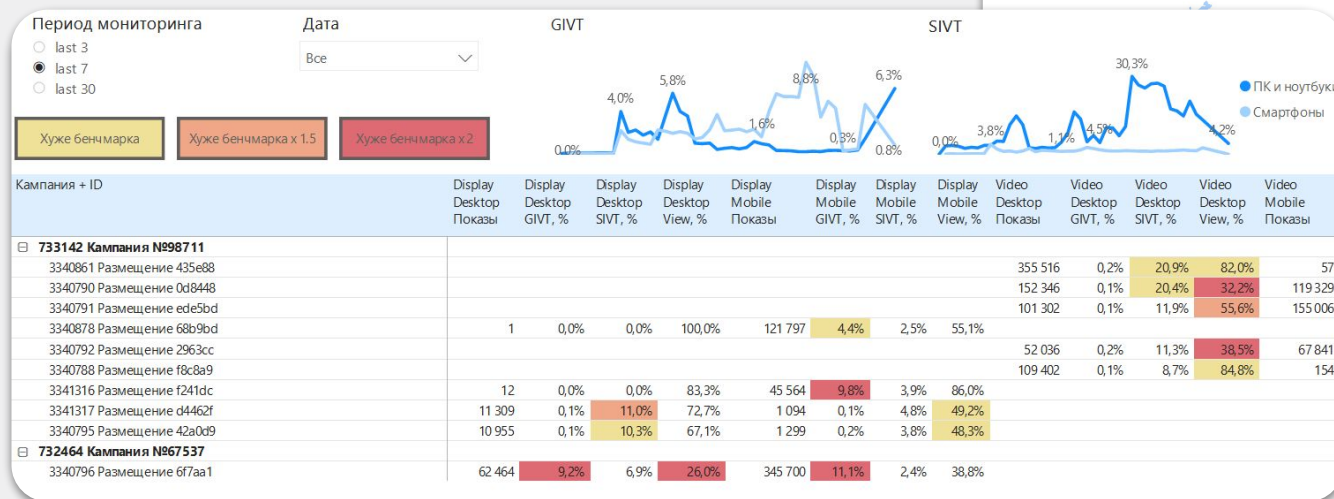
Период мониторинга
last 3
last 7
last 30

Дата
Все

Хуже бенчмарка
Хуже бенчмарка x 1.5
Хуже бенчмарка x 2

GIVT
0,0%
4,0%
5,8%
1,6%
8,8%
0,3%
6,3%
0,8%

SIVT
0,0%
3,8%
1,1%
4,5%
30,3%
4,2%

ПК и ноутбуки
Смартфоны

| Кампания + ID | Display Desktop Показы | Display Desktop GIVT, % | Display Desktop SIVT, % | Display Desktop View, % | Display Mobile Показы | Display Mobile GIVT, % | Display Mobile SIVT, % | Display Mobile View, % | Video Desktop Показы | Video Desktop GIVT, % | Video Desktop SIVT, % | Video Desktop View, % | Video Mobile Показы |
|---|---|---|---|---|---|---|---|---|---|---|---|---|---|
| ⊟ 733142 Кампания №98711 | | | | | | | | | | | | | |
| 3340861 Размещение 435e88 | | | | | | | | | 355 516 | 0,2% | 20,9% | 82,0% | 57 |
| 3340790 Размещение 0d8448 | | | | | | | | | 152 346 | 0,1% | 20,4% | 32,2% | 119 329 |
| 3340791 Размещение ede5bd | | | | | | | | | 101 302 | 0,1% | 11,9% | 55,6% | 155 006 |
| 3340878 Размещение 68b9bd | 1 | 0,0% | 0,0% | 100,0% | 121 797 | 4,4% | 2,5% | 55,1% | | | | | |
| 3340792 Размещение 2963cc | | | | | | | | | 52 036 | 0,2% | 11,3% | 38,5% | 67 841 |
| 3340788 Размещение f8c8a9 | | | | | | | | | 109 402 | 0,1% | 8,7% | 84,8% | 154 |
| 3341316 Размещение f241dc | 12 | 0,0% | 0,0% | 83,3% | 45 564 | 9,8% | 3,9% | 86,0% | | | | | |
| 3341317 Размещение d4462f | 11 309 | 0,1% | 11,0% | 72,7% | 1 094 | 0,1% | 4,8% | 49,2% | | | | | |
| 3340795 Размещение 42a0d9 | 10 955 | 0,1% | 10,3% | 67,1% | 1 299 | 0,2% | 3,8% | 48,3% | | | | | |
| ⊟ 732464 Кампания №67537 | | | | | | | | | | | | | |
| 3340796 Размещение 6f7aa1 | 62 464 | 9,2% | 6,9% | 26,0% | 345 700 | 11,1% | 2,4% | 38,8% | | | | | |